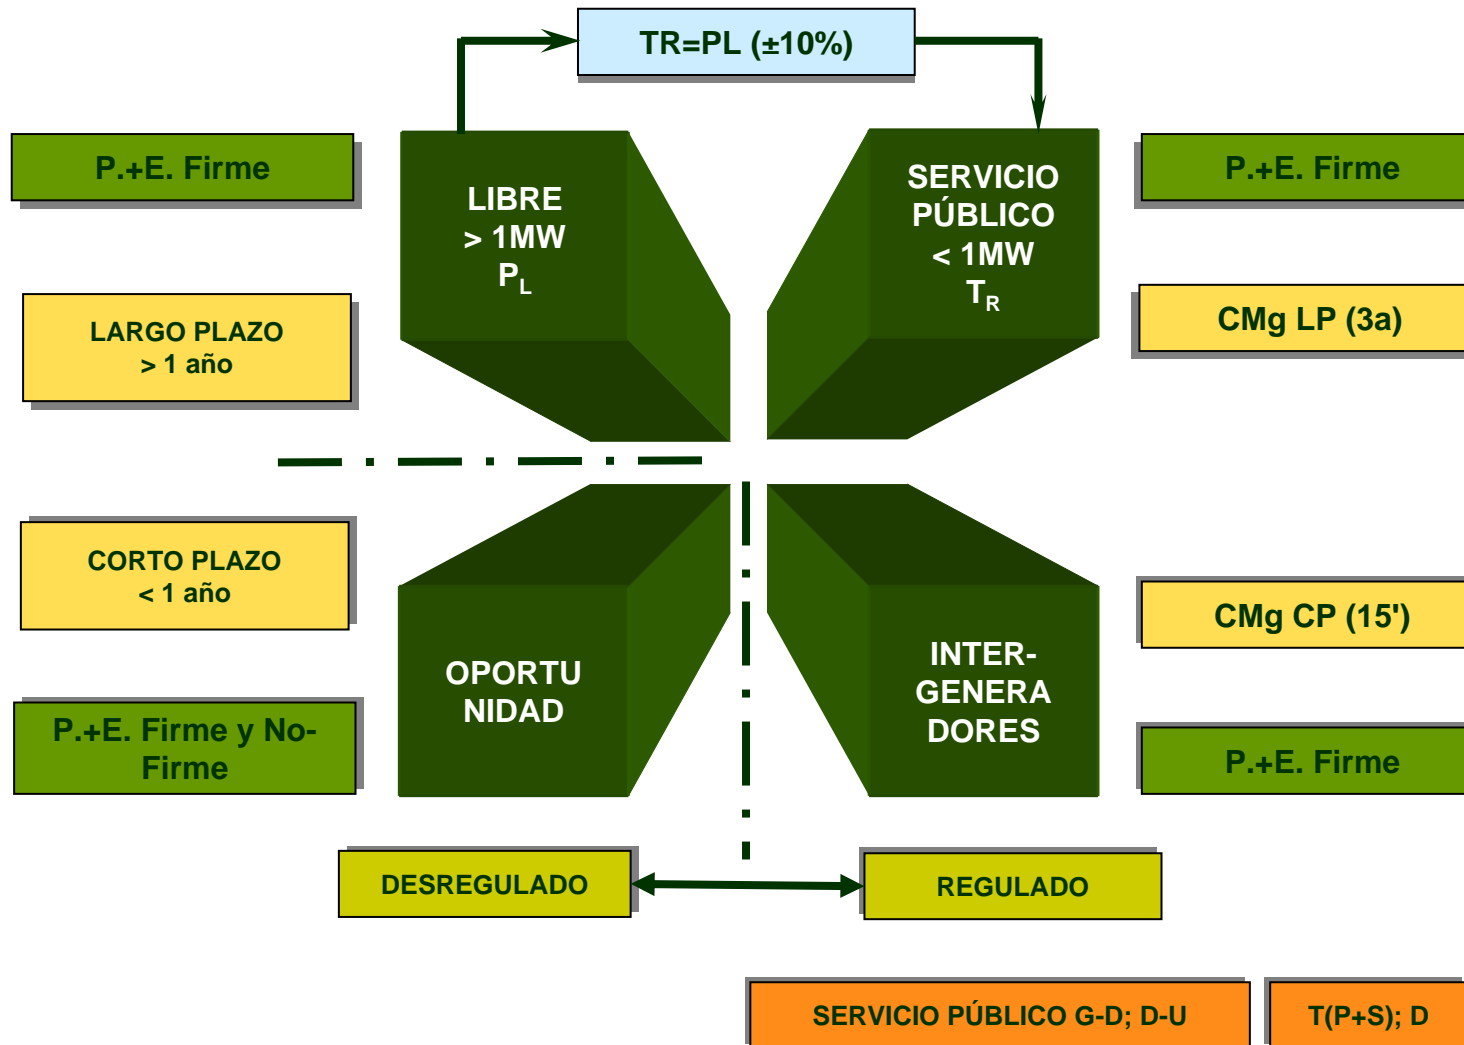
TR=PL (±10%)

P.+E. Firme

LIBRE
> 1MW
$P_L$

SERVICIO PÚBLICO
< 1MW
$T_R$

P.+E. Firme

LARGO PLAZO
> 1 año

CMg LP (3a)

CORTO PLAZO
< 1 año

CMg CP (15')

OPORTUNIDAD

INTERGENERADORES

P.+E. Firme y No-Firme

P.+E. Firme

DESREGULADO

REGULADO

SERVICIO PÚBLICO G-D; D-U

T(P+S); D